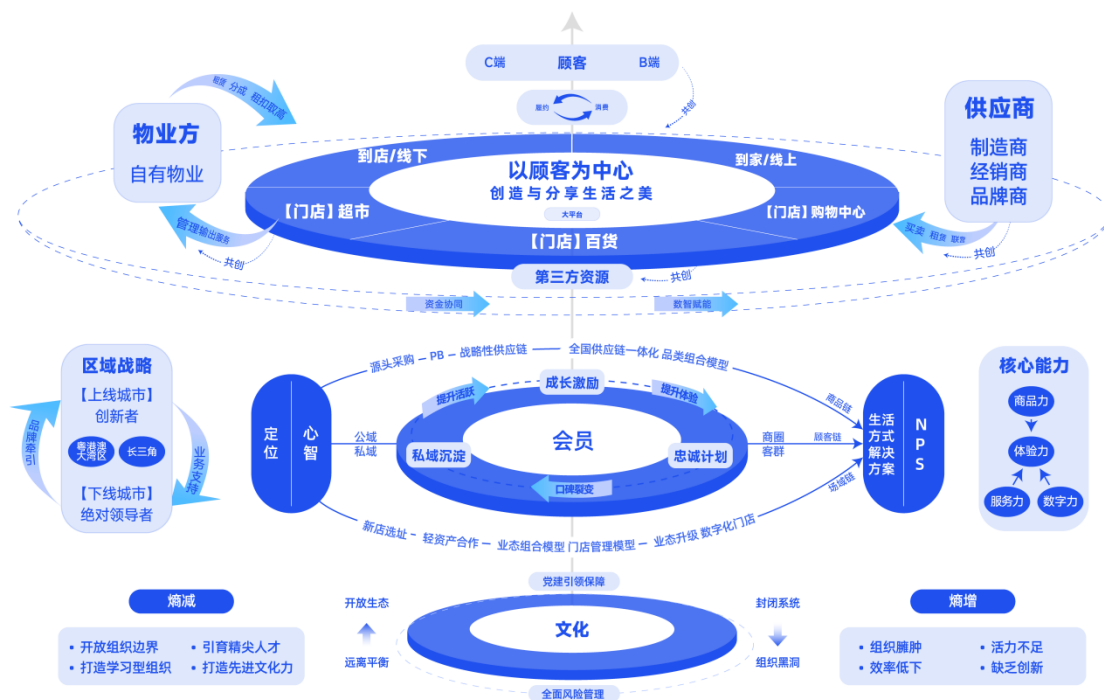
C端 顾客 B端

履约 消费

共创

物业方
自有物业

租赁 分成 租约服务

管理输出服务

共创

供应商
制造商
经销商
品牌商

买卖 租赁 联营

共创

到店/线下
以顾客为中心
创造与分享生活之美
到家/线上
大平台
【门店】超市
【门店】购物中心
【门店】百货

第三方资源
共创
资金协同
数智赋能

区域战略
【上线城市】
创新者
粤港澳大湾区
长三角
【下线城市】
绝对领导者
品牌牵引
业务支持

源头采购 — PB — 战略性供应链 — 全国供应链一体化 品类组合模型

定位
心智
公域
私域
提升活跃
成长激励
提升体验
会员
私域沉淀
忠诚计划
口碑裂变
商圈
客群
商品链
顾客链
场域链
生活方式解决方案
NPS

新店选址 — 轻资产合作 — 业态组合模型 门店管理模型 — 业态升级 数字化门店

核心能力
商品力
体验力
服务力
数字力

党建引领保障
熵减
开放生态
远离平衡
文化
封闭系统
组织黑洞
熵增
全面风险管理

• 开放组织边界
• 引育精尖人才
• 打造学习型组织
• 打造先进文化力

• 组织臃肿
• 活力不足
• 效率低下
• 缺乏创新